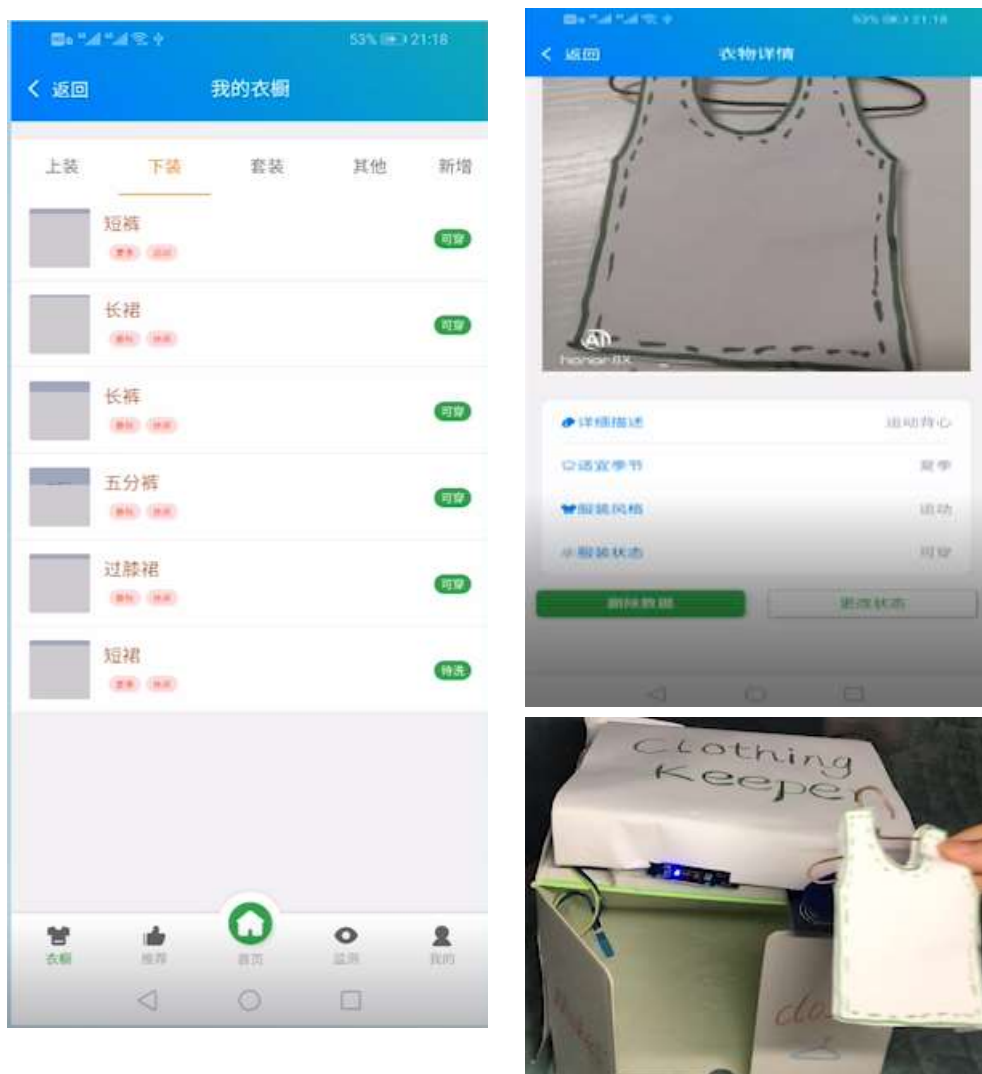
53% 21:18

< 返回 我的衣橱

上装 下装 套装 其他 新增

短裤
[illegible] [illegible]
可穿

长裙
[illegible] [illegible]
可穿

长裤
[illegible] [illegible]
可穿

五分裤
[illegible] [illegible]
可穿

过膝裙
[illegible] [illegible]
可穿

短裙
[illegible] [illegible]
待洗

衣橱 推荐 首页 监测 我的

53% 21:18

< 返回 衣物详情

honor 8X

详细描述 运动背心
适宜季节 夏季
服装风格 运动
服装状态 可穿

删除数据 更改状态

Clothing Keeper

clo